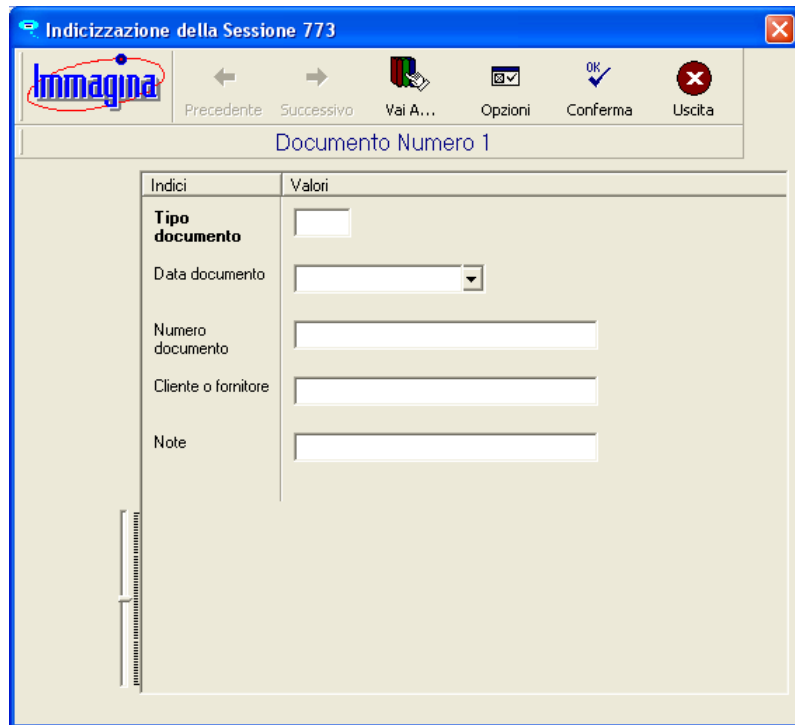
Indicizzazione della Sessione 773

Immagina

Precedente Successivo Vai A... Opzioni OK Conferma Uscita

Documento Numero 1

| Indici | Valori |
|---|---|
| **Tipo documento** | |
| Data documento | |
| Numero documento | |
| Cliente o fornitore | |
| Note | |